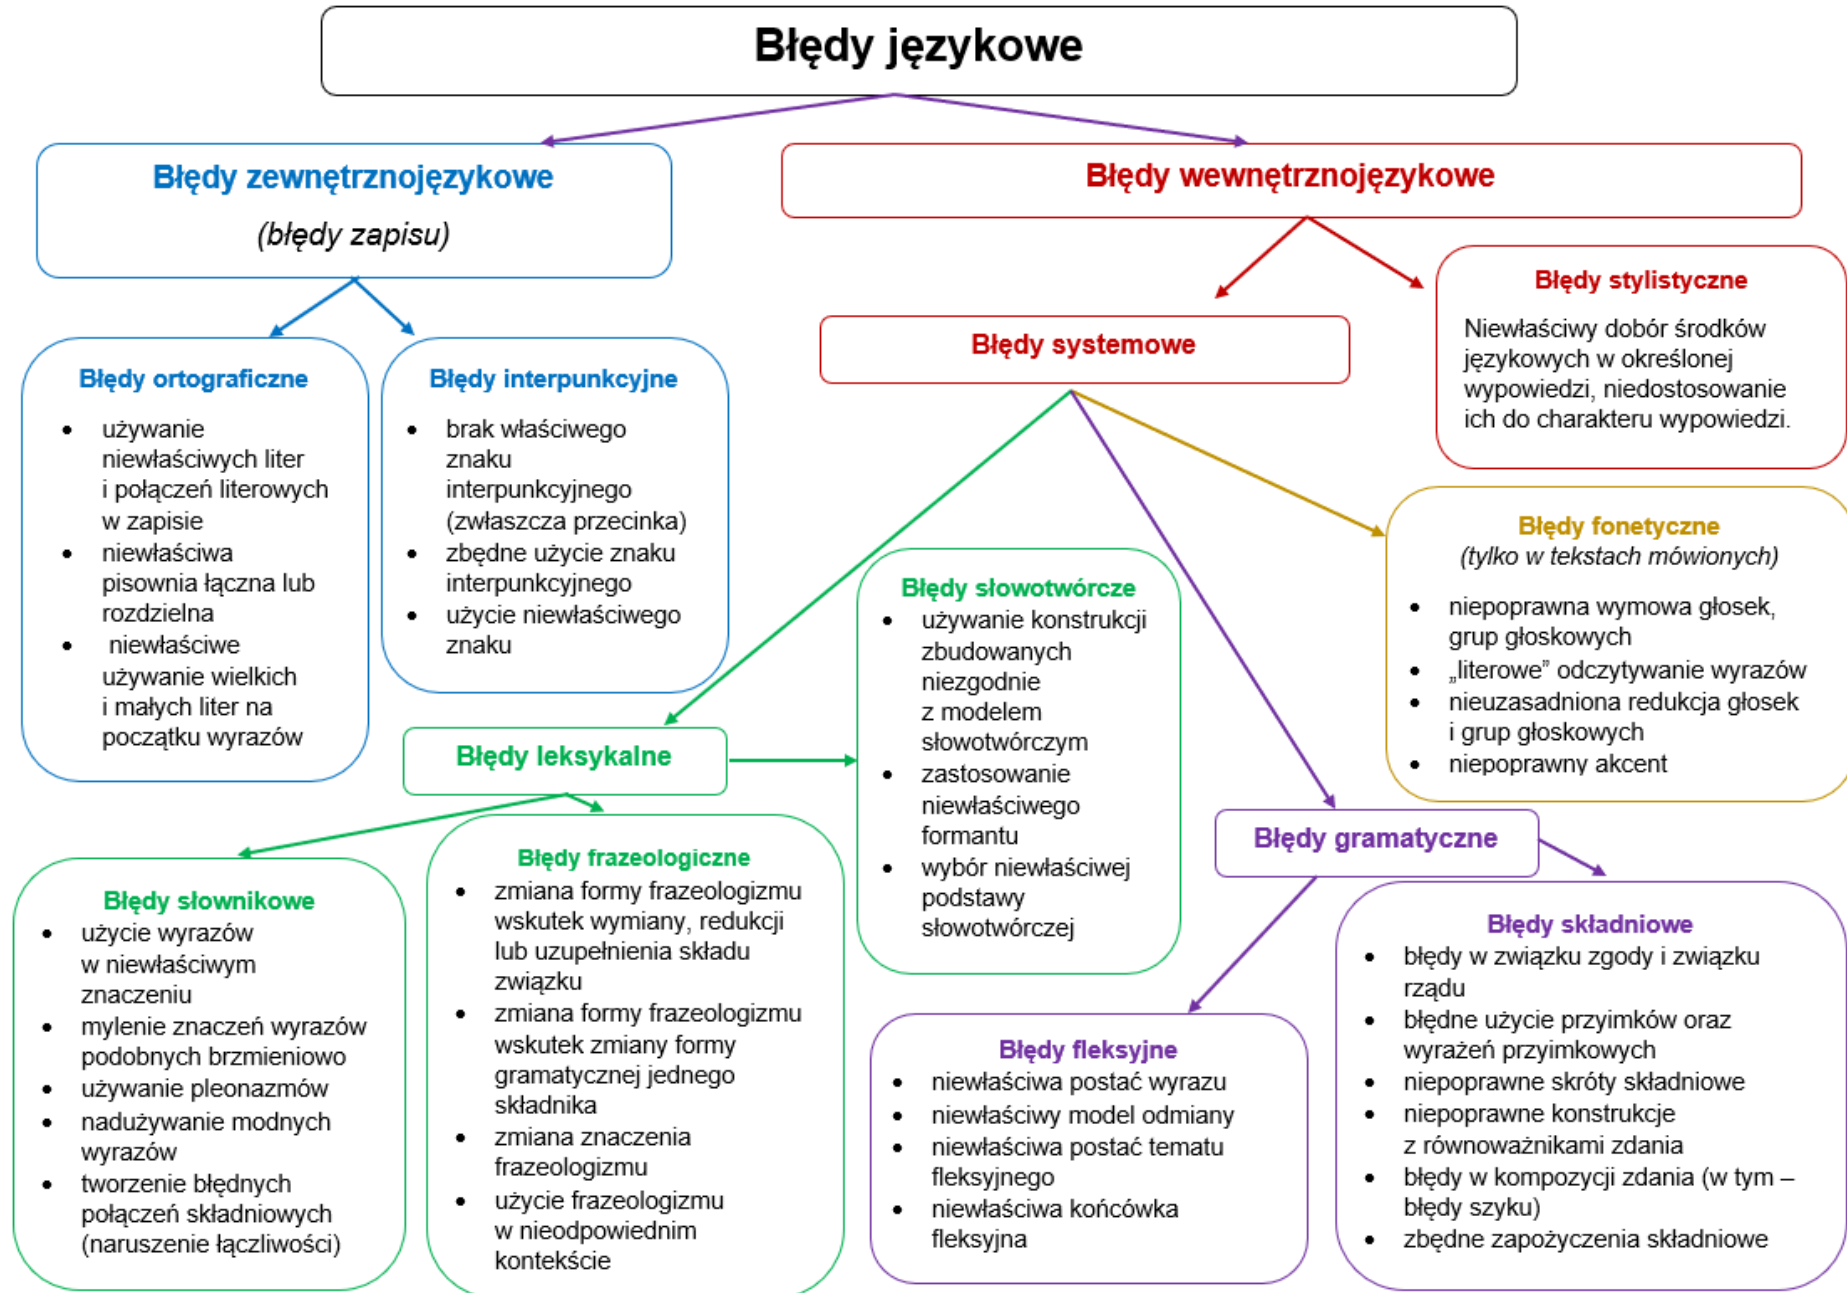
Błędy językowe

Błędy zewnętrznojęzykowe
(błędy zapisu)

Błędy ortograficzne
- używanie niewłaściwych liter i połączeń literowych w zapisie
- niewłaściwa pisownia łączna lub rozdzielna
- niewłaściwe używanie wielkich i małych liter na początku wyrazów

Błędy interpunkcyjne
- brak właściwego znaku interpunkcyjnego (zwłaszcza przecinka)
- zbędne użycie znaku interpunkcyjnego
- użycie niewłaściwego znaku

Błędy wewnętrznojęzykowe

Błędy stylistyczne
Niewłaściwy dobór środków językowych w określonej wypowiedzi, niedostosowanie ich do charakteru wypowiedzi.

Błędy systemowe

Błędy fonetyczne
(tylko w tekstach mówionych)
- niepoprawna wymowa głosek, grup głoskowych
- „literowe" odczytywanie wyrazów
- nieuzasadniona redukcja głosek i grup głoskowych
- niepoprawny akcent

Błędy słowotwórcze
- używanie konstrukcji zbudowanych niezgodnie z modelem słowotwórczym
- zastosowanie niewłaściwego formantu
- wybór niewłaściwej podstawy słowotwórczej

Błędy leksykalne

Błędy gramatyczne

Błędy słownikowe
- użycie wyrazów w niewłaściwym znaczeniu
- mylenie znaczeń wyrazów podobnych brzmieniowo
- używanie pleonazmów
- nadużywanie modnych wyrazów
- tworzenie błędnych połączeń składniowych (naruszenie łączliwości)

Błędy frazeologiczne
- zmiana formy frazeologizmu wskutek wymiany, redukcji lub uzupełnienia składu związku
- zmiana formy frazeologizmu wskutek zmiany formy gramatycznej jednego składnika
- zmiana znaczenia frazeologizmu
- użycie frazeologizmu w nieodpowiednim kontekście

Błędy fleksyjne
- niewłaściwa postać wyrazu
- niewłaściwy model odmiany
- niewłaściwa postać tematu fleksyjnego
- niewłaściwa końcówka fleksyjna

Błędy składniowe
- błędy w związku zgody i związku rządu
- błędne użycie przyimków oraz wyrażeń przyimkowych
- niepoprawne skróty składniowe
- niepoprawne konstrukcje z równoważnikami zdania
- błędy w kompozycji zdania (w tym – błędy szyku)
- zbędne zapożyczenia składniowe